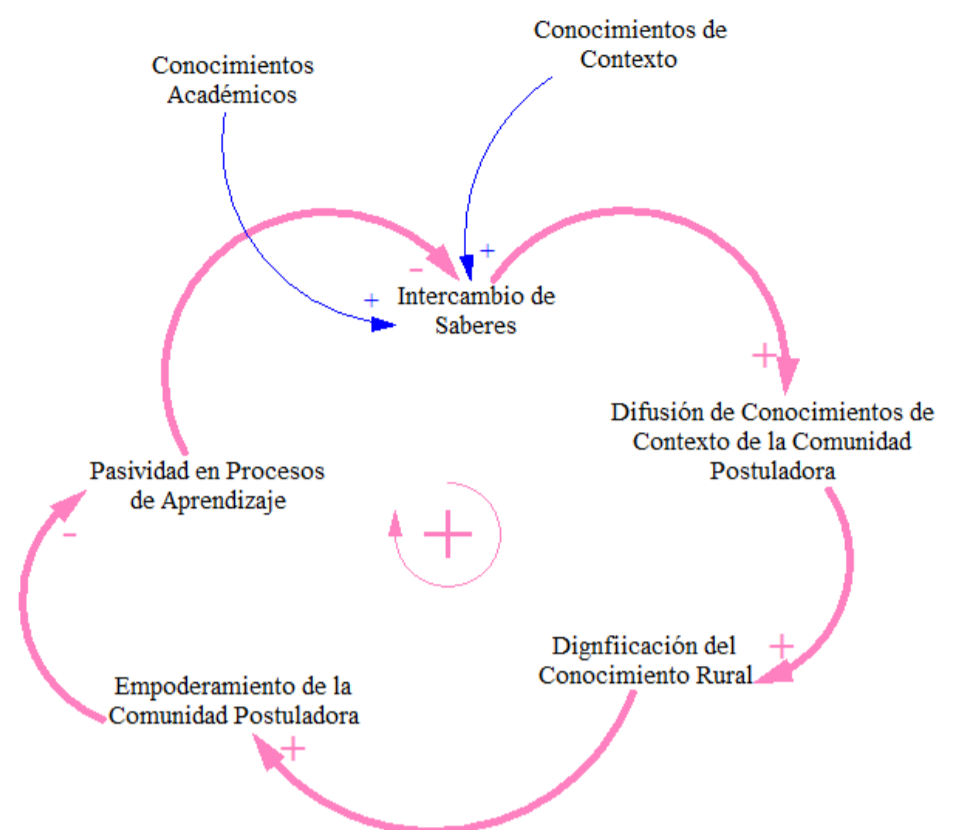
Conocimientos de Contexto

Conocimientos Académicos

+

-

+

Intercambio de Saberes

+

Difusión de Conocimientos de Contexto de la Comunidad Postuladora

Pasividad en Procesos de Aprendizaje

-

+

Dignfiicación del Conocimiento Rural

+

Empoderamiento de la Comunidad Postuladora

+